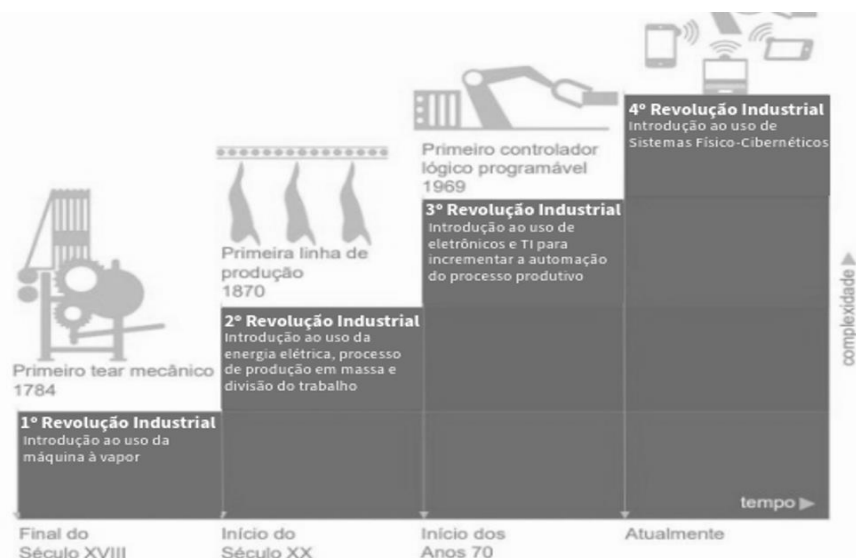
4º Revolução Industrial
Introdução ao uso de Sistemas Físico-Cibernéticos

Primeiro controlador lógico programável
1969

3º Revolução Industrial
Introdução ao uso de eletrônicos e TI para incrementar a automação do processo produtivo

Primeira linha de produção
1870

2º Revolução Industrial
Introdução ao uso da energia elétrica, processo de produção em massa e divisão do trabalho

Primeiro tear mecânico
1784

1º Revolução Industrial
Introdução ao uso da máquina à vapor

complexidade ▶

tempo ▶

Final do Século XVIII

Início do Século XX

Início dos Anos 70

Atualmente